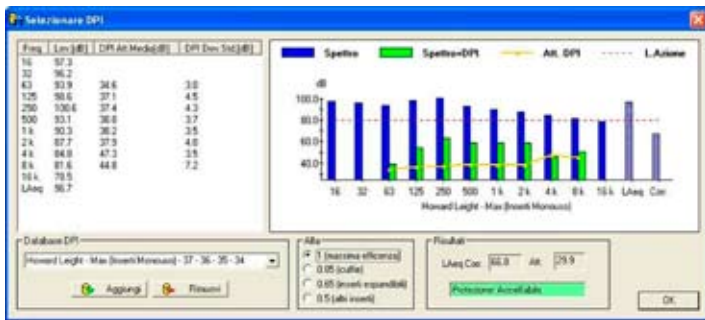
Selezionare DPI

| Freq | Lev [dB] | DPI Att Media[dB] | DPI Dev Std[dB] |
|---|---|---|---|
| 16 | 97.3 | | |
| 32 | 96.2 | | |
| 63 | 93.9 | 34.6 | 3.8 |
| 125 | 98.6 | 37.1 | 4.5 |
| 250 | 100.6 | 37.4 | 4.3 |
| 500 | 93.1 | 36.8 | 3.7 |
| 1 k | 90.3 | 36.2 | 3.5 |
| 2 k | 87.7 | 37.9 | 4.8 |
| 4 k | 84.8 | 47.3 | 3.5 |
| 8 k | 81.6 | 44.8 | 7.2 |
| 16 k | 78.5 | | |
| LAeq | 96.7 | | |

Spettro Spettro+DPI Att. DPI L.Azione

dB
100.0
80.0
60.0
40.0

16 32 63 125 250 500 1 k 2 k 4 k 8 k 16 k LAeq Cor.
Howard Leight - Max (Inserti Monouso)

Database DPI
Howard Leight - Max (Inserti Monouso) - 37 - 36 - 35 - 34
Aggiungi Rimuovi

Alfa
1 (massima efficienza)
0.85 (cuffie)
0.65 (inserti espandibili)
0.5 (altri inserti)

Risultati
LAeq Cor. 66.8 Att. 29.9
Protezione Accettabile

OK